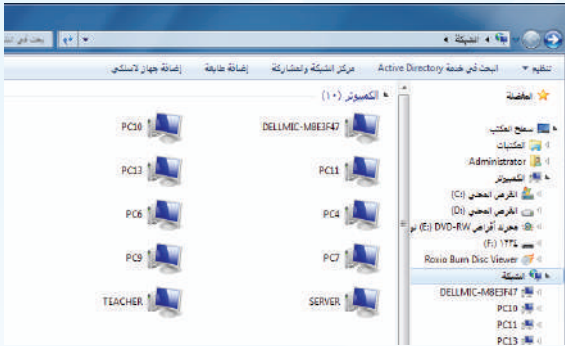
بحث في الشبكة ◄ الشبكة ◄

تنظيم ▼ ابحث في خدمة Active Directory مركز الشبكة والمشاركة إضافة طابعة إضافة جهاز لاسلكي

المفضلة

سطح المكتب
المكتبات
Administrator
الكمبيوتر
القرص المحلي (C:)
القرص المحلي (D:)
محرك أقراص DVD-RW (E:) نو
(F:) ١٢٣٤
Roxio Burn Disc Viewer
الشبكة
DELLMIC-M8E3F47
PC10
PC11
PC13

الكمبيوتر (١٠)

DELLMIC-M8E3F47
PC10
PC11
PC13
PC4
PC6
PC7
PC9
SERVER
TEACHER